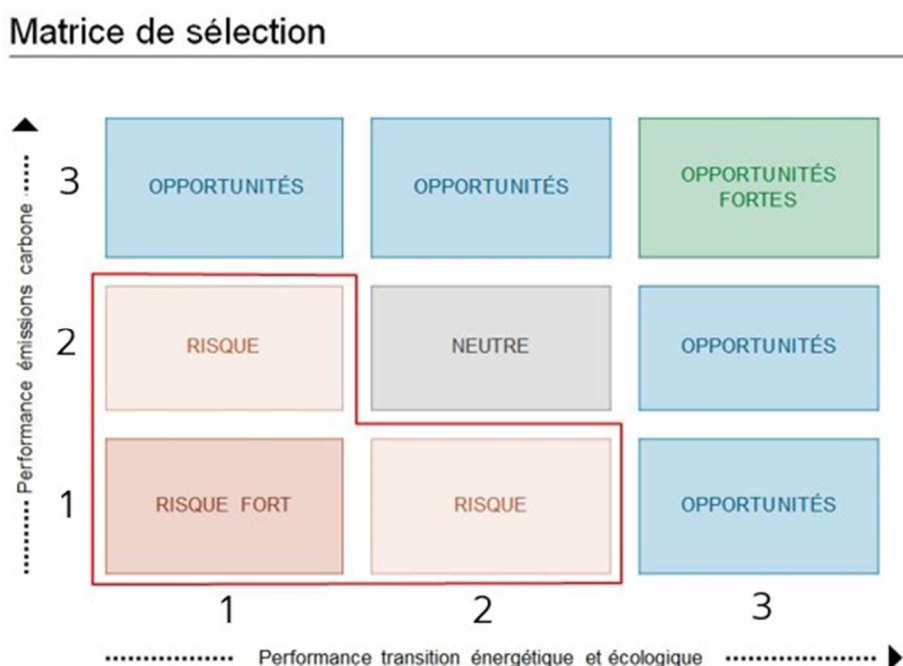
Matrice de sélection

Performance émissions carbone

| | 1 | 2 | 3 |
|---|---|---|---|
| 3 | OPPORTUNITÉS | OPPORTUNITÉS | OPPORTUNITÉS FORTES |
| 2 | RISQUE | NEUTRE | OPPORTUNITÉS |
| 1 | RISQUE FORT | RISQUE | OPPORTUNITÉS |

Performance transition énergétique et écologique